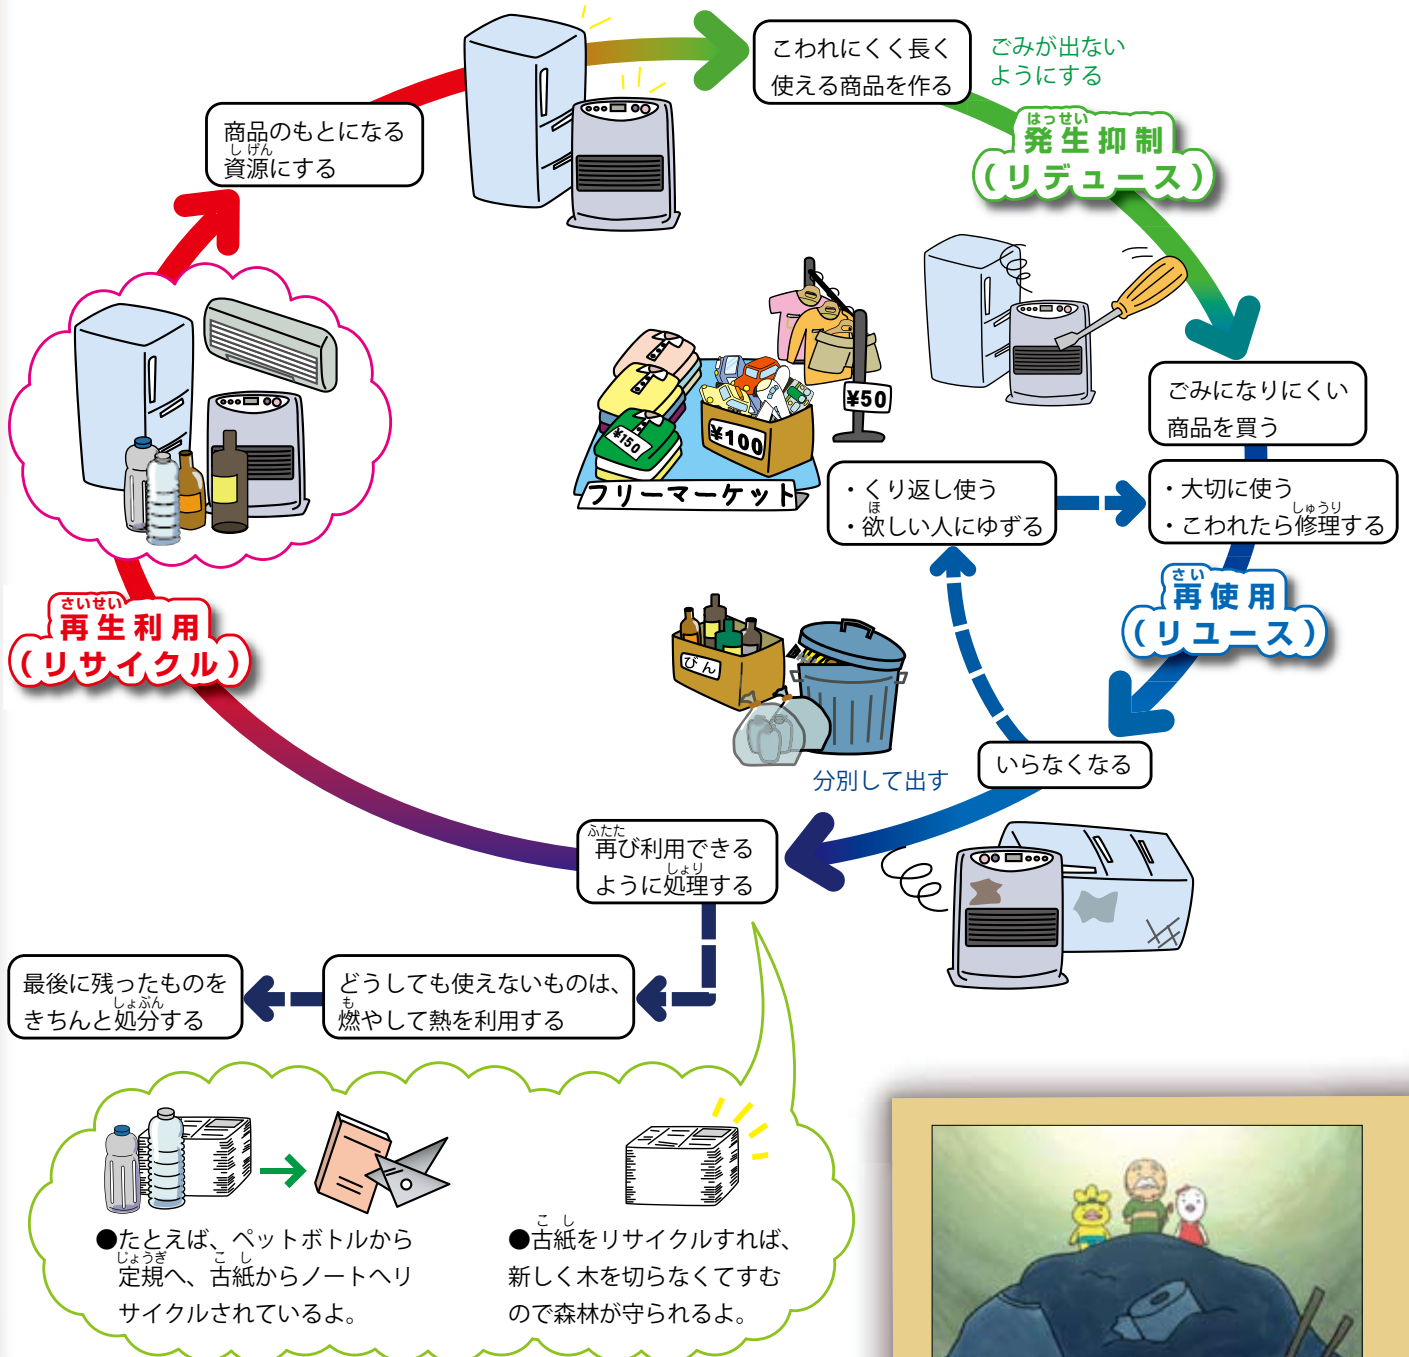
こわれにくく長く使える商品を作る

ごみが出ないようにする

はっせい
発生抑制
（リデュース）

商品のもとになる
しげん
資源にする

ごみになりにくい商品を買う

¥50

¥150

¥100

フリーマーケット

・くり返し使う
ほ
・欲しい人にゆずる

・大切に使う
しゅうり
・こわれたら修理する

さい
再使用
（リユース）

さいせい
再生利用
（リサイクル）

びん

分別して出す

いらなくなる

ふたた
再び利用できる
しょり
ように処理する

最後に残ったものを
しょぶん
きちんと処分する

どうしても使えないものは、
も
燃やして熱を利用する

●たとえば、ペットボトルから
じょうぎ　こ し
定規へ、古紙からノートへリサイクルされているよ。

こ し
●古紙をリサイクルすれば、新しく木を切らなくてすむので森林が守られるよ。